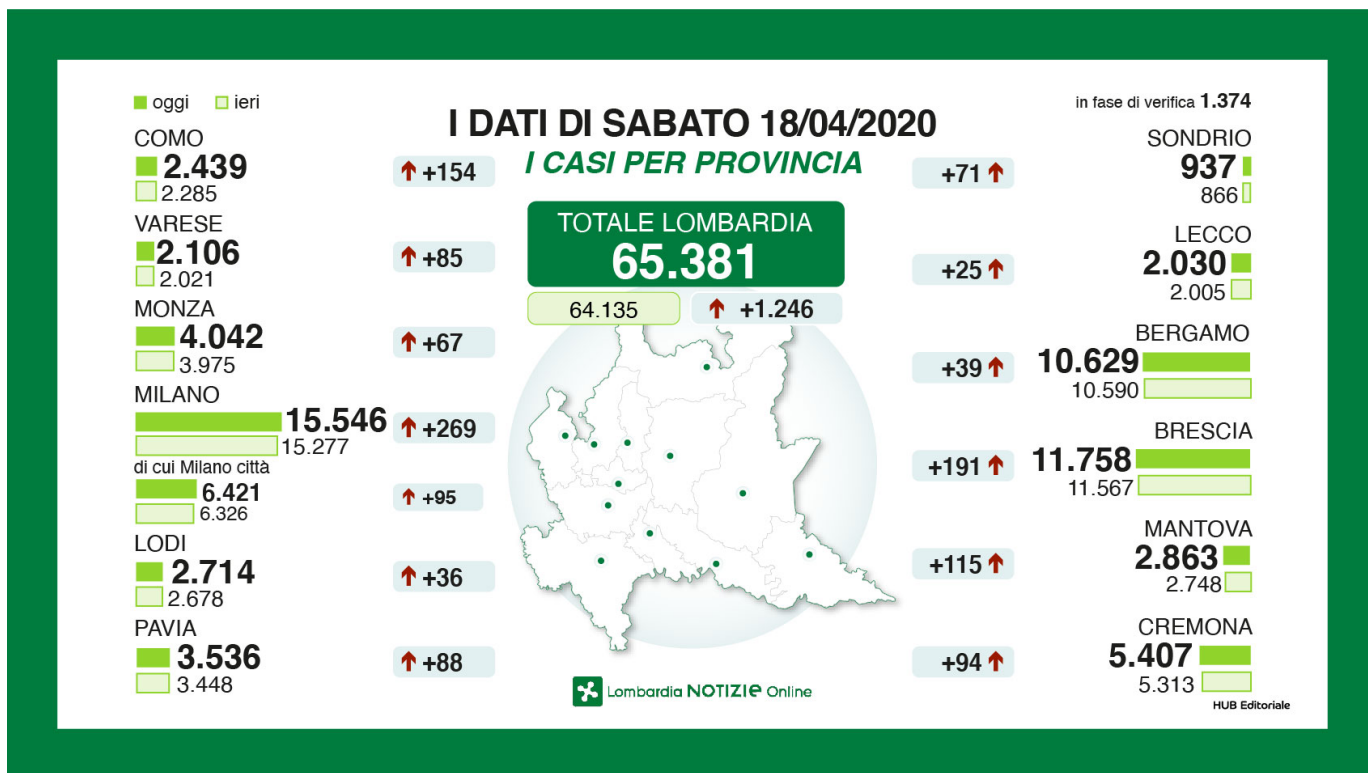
oggi ieri

I DATI DI SABATO 18/04/2020

I CASI PER PROVINCIA

in fase di verifica 1.374

COMO
2.439
2.285
+154

VARESE
2.106
2.021
+85

MONZA
4.042
3.975
+67

MILANO
15.546
15.277
+269

di cui Milano città
6.421
6.326
+95

LODI
2.714
2.678
+36

PAVIA
3.536
3.448
+88

TOTALE LOMBARDIA
65.381
64.135
+1.246

SONDRIO
937
866
+71

LECCO
2.030
2.005
+25

BERGAMO
10.629
10.590
+39

BRESCIA
11.758
11.567
+191

MANTOVA
2.863
2.748
+115

CREMONA
5.407
5.313
+94

Lombardia NOTIZIE Online

HUB Editoriale